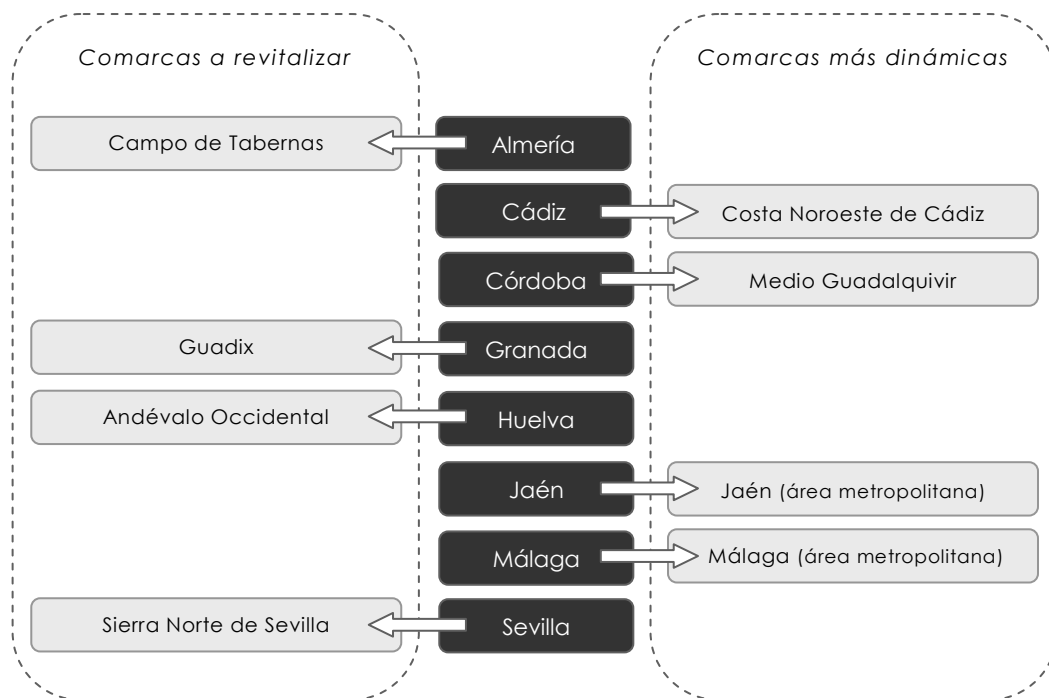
Comarcas a revitalizar

Comarcas más dinámicas

Campo de Tabernas

Almería

Cádiz

Costa Noroeste de Cádiz

Córdoba

Medio Guadalquivir

Guadix

Granada

Andévalo Occidental

Huelva

Jaén

Jaén (área metropolitana)

Málaga

Málaga (área metropolitana)

Sierra Norte de Sevilla

Sevilla